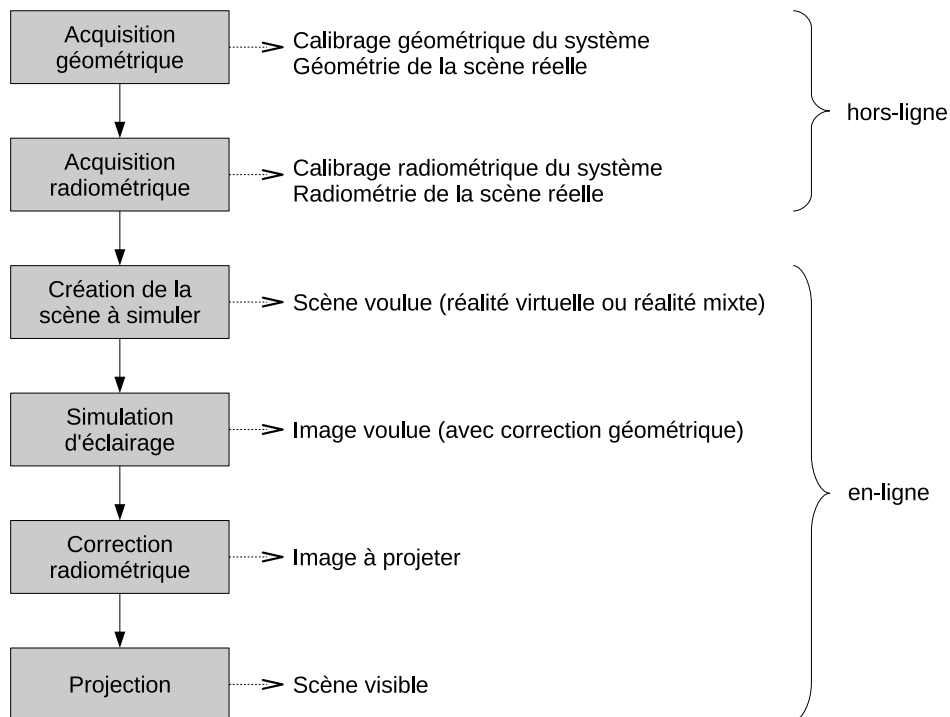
Acquisition géométrique
Calibrage géométrique du système
Géométrie de la scène réelle

Acquisition radiométrique
Calibrage radiométrique du système
Radiométrie de la scène réelle

hors-ligne

Création de la scène à simuler
Scène voulue (réalité virtuelle ou réalité mixte)

Simulation d'éclairage
Image voulue (avec correction géométrique)

Correction radiométrique
Image à projeter

Projection
Scène visible

en-ligne